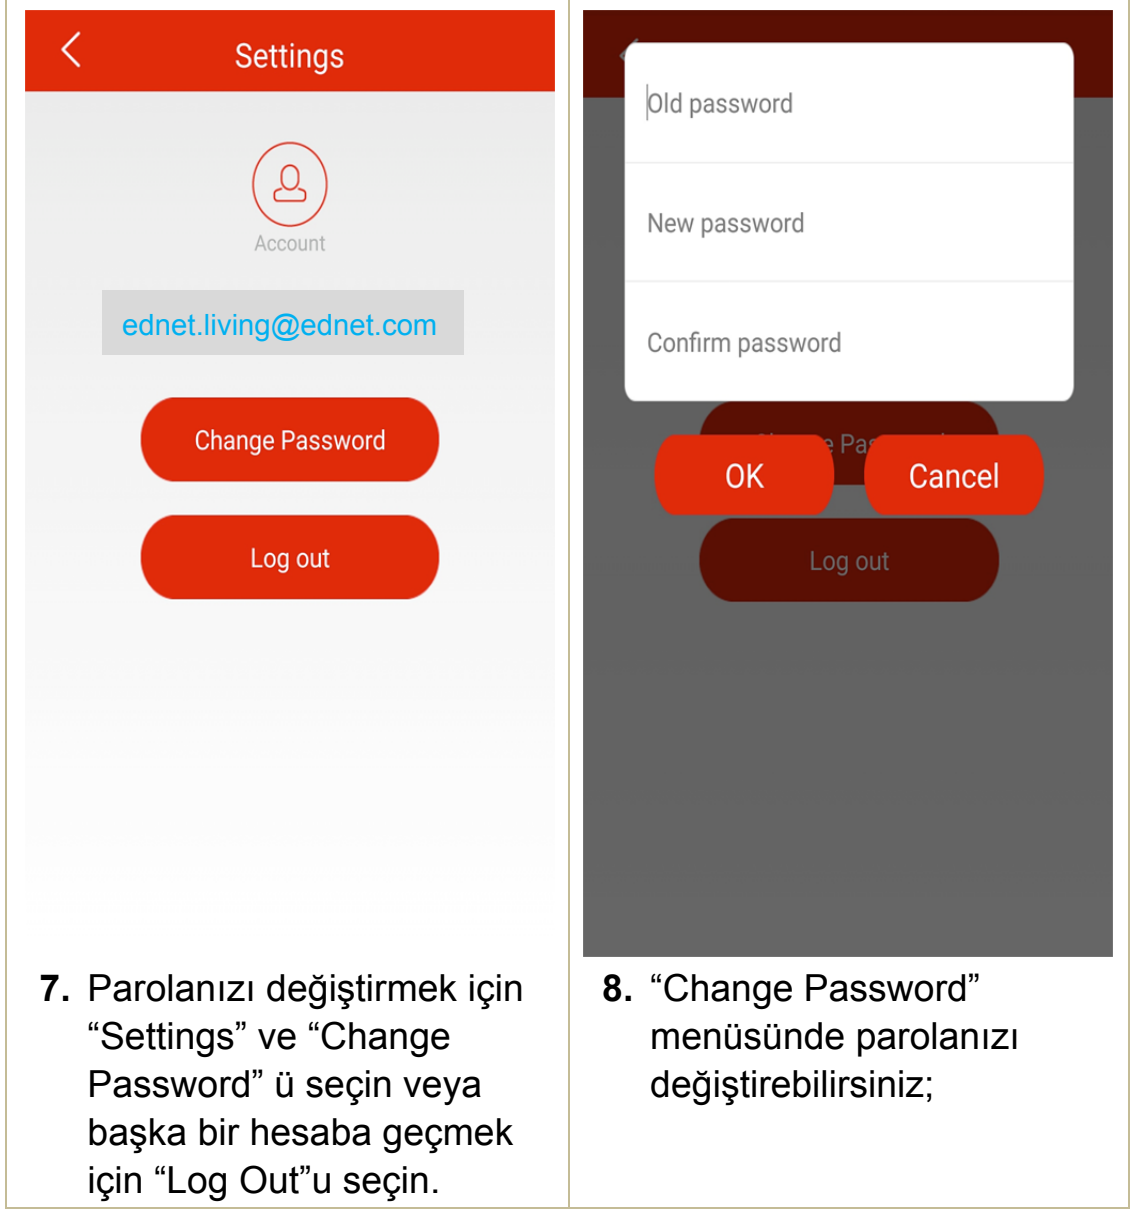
Settings

Account

ednet.living@ednet.com

Change Password

Log out

7. Parolanızı değiştirmek için “Settings” ve “Change Password” ü seçin veya başka bir hesaba geçmek için “Log Out”u seçin.

Old password

New password

Confirm password

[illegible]e Pas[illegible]

OK

Cancel

Log out

8. “Change Password” menüsünde parolanızı değiştirebilirsiniz;